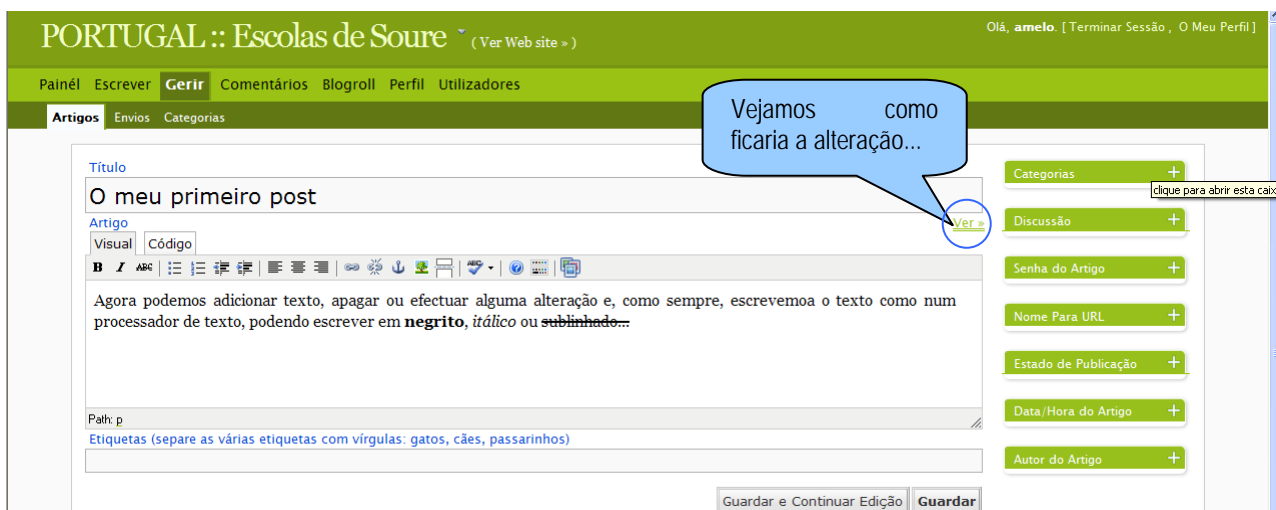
PORTUGAL :: Escolas de Soure ( Ver Web site » )

Olá, amelo. [ Terminar Sessão , O Meu Perfil ]

Painél Escrever Gerir Comentários Blogroll Perfil Utilizadores

Artigos Envios Categorias

Vejamos como ficaria a alteração...

Título

O meu primeiro post

Artigo

Ver »

Visual Código

B I ABC

Agora podemos adicionar texto, apagar ou efectuar alguma alteração e, como sempre, escrevemoa o texto como num processador de texto, podendo escrever em **negrito**, *itálico* ou ~~sublinhado...~~

Path: p

Etiquetas (separe as várias etiquetas com vírgulas: gatos, cães, passarinhos)

Guardar e Continuar Edição Guardar

Categorias +

clique para abrir esta caix

Discussão +

Senha do Artigo +

Nome Para URL +

Estado de Publicação +

Data/Hora do Artigo +

Autor do Artigo +